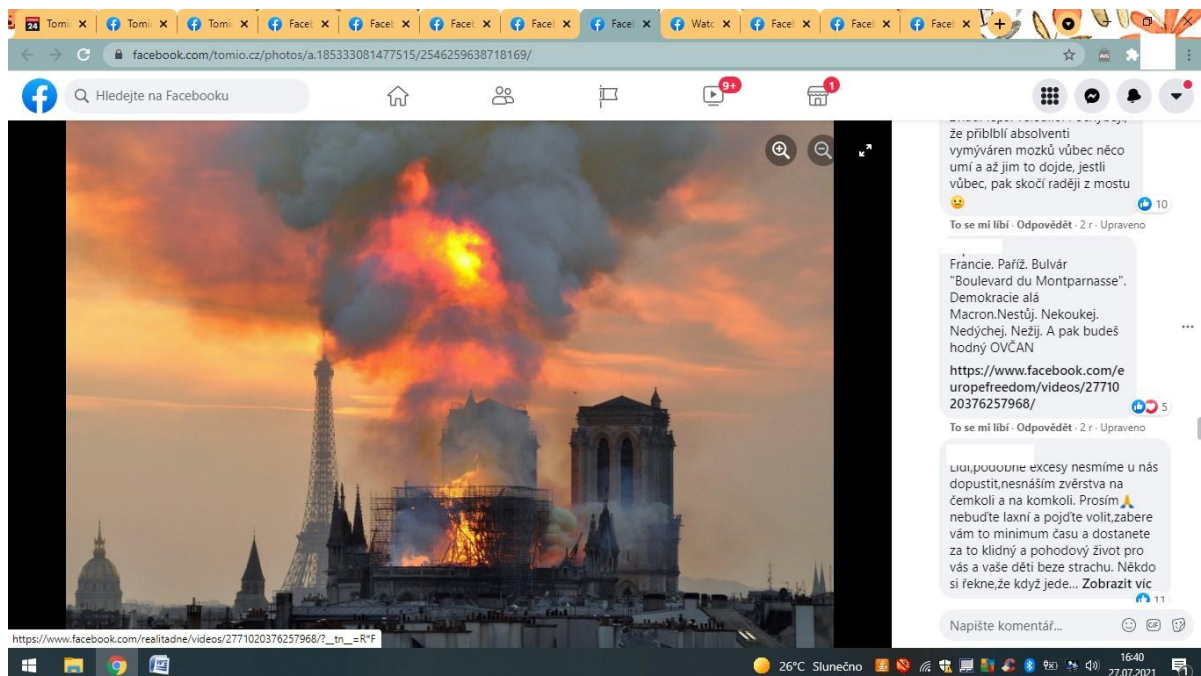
Tomi ✕ Tomi ✕ Tomi ✕ Faceb ✕ Faceb ✕ Faceb ✕ Faceb ✕ Faceb ✕ Watc ✕ Faceb ✕ Faceb ✕ Faceb ✕

facebook.com/tomio.cz/photos/a.185333081477515/2546259638718169/

Hledejte na Facebooku

9+

1

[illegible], že přiblblí absolventi vymýváren mozků vůbec něco umí a až jim to dojde, jestli vůbec, pak skočí raději z mostu 😐

10

To se mi líbí · Odpovědět · 2 r · Upraveno

Francie. Paříž. Bulvár "Boulevard du Montparnasse". Demokracie alá Macron.Nestůj. Nekoukej. Nedýchej. Nežij. A pak budeš hodný OVČAN

https://www.facebook.com/europefreedom/videos/2771020376257968/

5

To se mi líbí · Odpovědět · 2 r · Upraveno

Lidi,podobné excesy nesmíme u nás dopustit,nesnáším zvěrstva na čemkoli a na komkoli. Prosím🙏 nebuďte laxní a pojďte volit,zabere vám to minimum času a dostanete za to klidný a pohodový život pro vás a vaše děti beze strachu. Někdo si řekne,že když jede... Zobrazit víc

11

Napište komentář...

https://www.facebook.com/realitadne/videos/2771020376257968/?__tn__=R*F

26°C Slunečno

16:40
27.07.2021